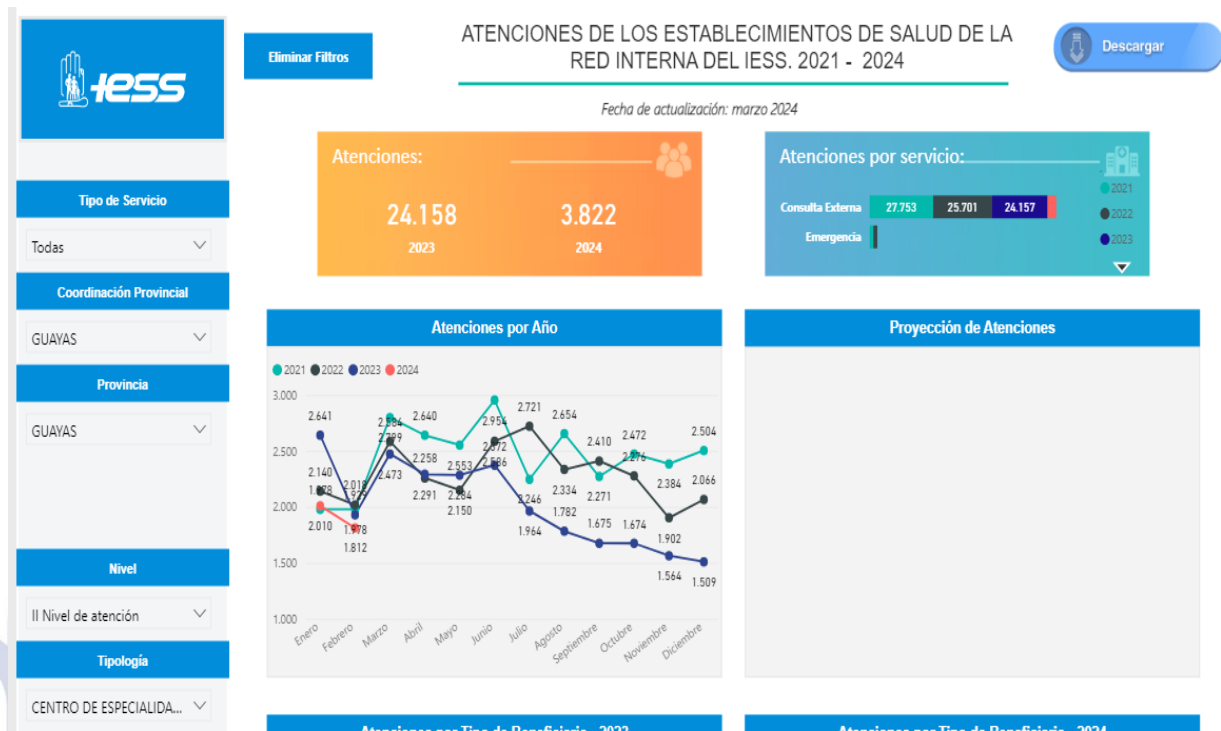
IESS

Eliminar Filtros

ATENCIONES DE LOS ESTABLECIMIENTOS DE SALUD DE LA RED INTERNA DEL IESS. 2021 - 2024

Descargar

Fecha de actualización: marzo 2024

Tipo de Servicio
Todas

Coordinación Provincial
GUAYAS

Provincia
GUAYAS

Nivel
II Nivel de atención

Tipología
CENTRO DE ESPECIALIDA...

Atenciones:
24.158
2023
3.822
2024

Atenciones por servicio:
Consulta Externa 27.753 25.701 24.157
Emergencia
2021
2022
2023

Atenciones por Año
2021 2022 2023 2024
3.000
2.500
2.000
1.500
1.000
2.641
2.140
1.978
2.010
2.018
1.925
1.978
1.812
2.584
2.539
2.473
2.640
2.258
2.291
2.553
2.284
2.150
2.954
2.572
2.396
2.721
2.246
1.964
2.654
2.334
1.782
2.410
2.271
1.675
2.472
2.276
1.674
2.384
1.902
1.564
2.504
2.066
1.509
Enero Febrero Marzo Abril Mayo Junio Julio Agosto Septiembre Octubre Noviembre Diciembre

Proyección de Atenciones

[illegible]

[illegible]